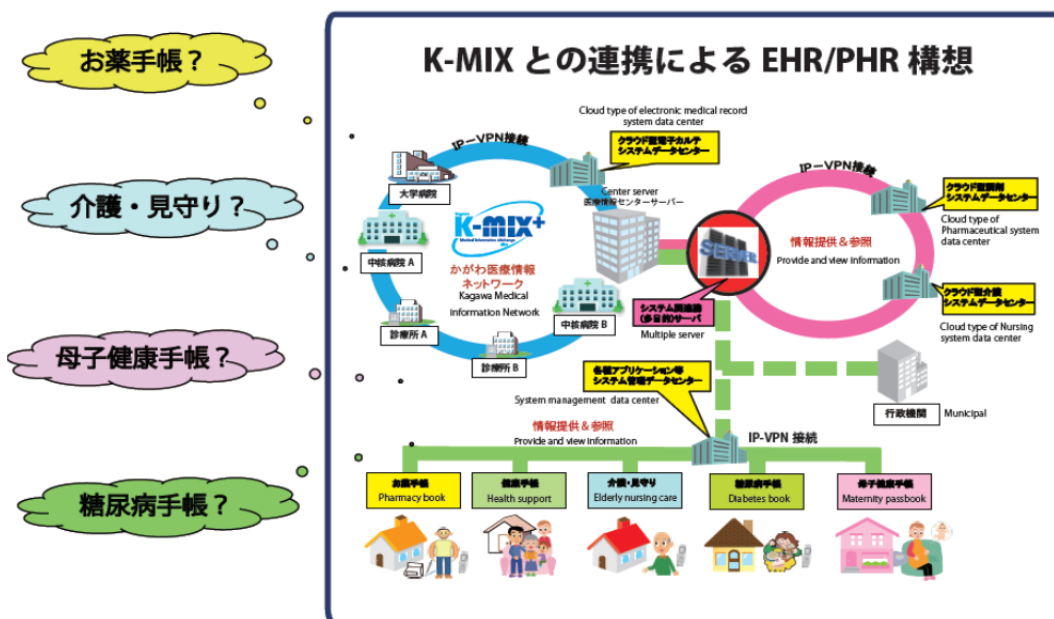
お薬手帳？

介護・見守り？

母子健康手帳？

糖尿病手帳？

K-MIX との連携による EHR/PHR 構想

Cloud type of electronic medical record system data center

IP－VPN接続

クラウド型電子カルテシステムデータセンター

大学病院

Center server
医療情報センターサーバー

K-MIX+

中核病院 A

かがわ医療情報ネットワーク
Kagawa Medical Information Network

診療所 A

中核病院 B

診療所 B

SERVER

システム間連携（多目的）サーバ
Multiple server

IP－VPN接続

情報提供＆参照
Provide and view information

クラウド型調剤システムデータセンター
Cloud type of Pharmaceutical system data center

クラウド型介護システムデータセンター
Cloud type of Nursing system data center

各種アプリケーション等システム管理データセンター
System management data center

行政機関
Municipal

情報提供＆参照
Provide and view information

IP-VPN 接続

お薬手帳
Pharmacy book

健康手帳
Health support

介護・見守り
Elderly nursing care

糖尿病手帳
Diabetes book

母子健康手帳
Maternity passbook